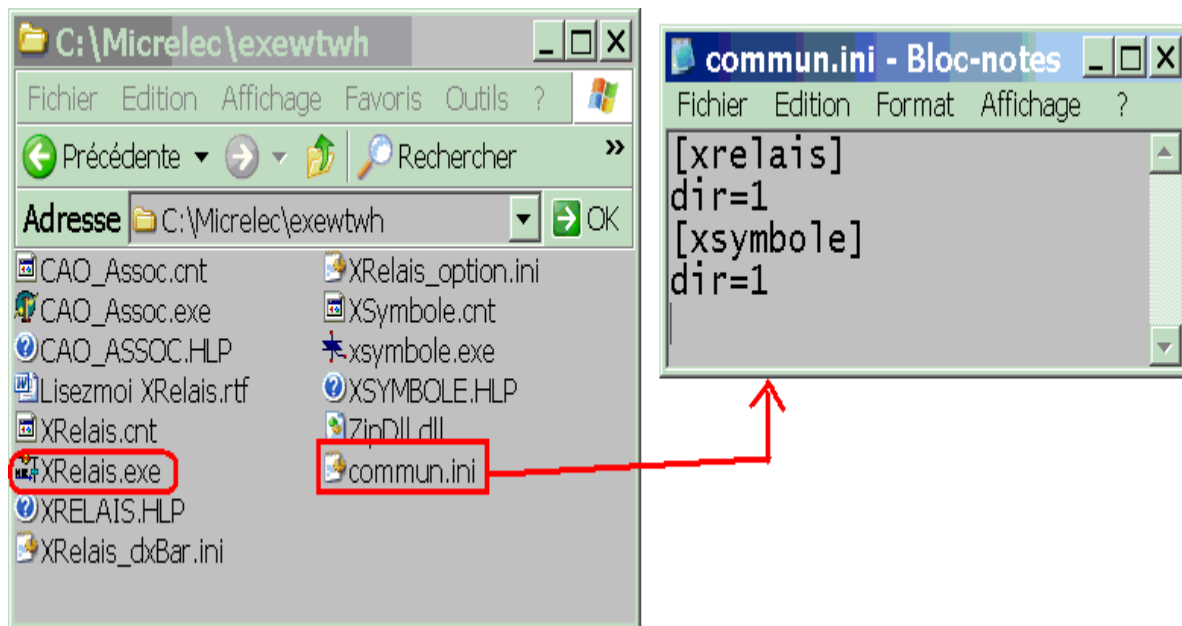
C:\Micrelec\exewtwh

Fichier Edition Affichage Favoris Outils ?

Précédente Rechercher »

Adresse C:\Micrelec\exewtwh OK

CAO_Assoc.cnt
CAO_Assoc.exe
CAO_ASSOC.HLP
Lisezmoi XRelais.rtf
XRelais.cnt
XRelais.exe
XRELAIS.HLP
XRelais_dxBar.ini

XRelais_option.ini
XSymbole.cnt
xsymbole.exe
XSYMBOLE.HLP
ZipDll.dll
commun.ini

commun.ini - Bloc-notes

Fichier Edition Format Affichage ?

[xrelais]
dir=1
[xsymbole]
dir=1